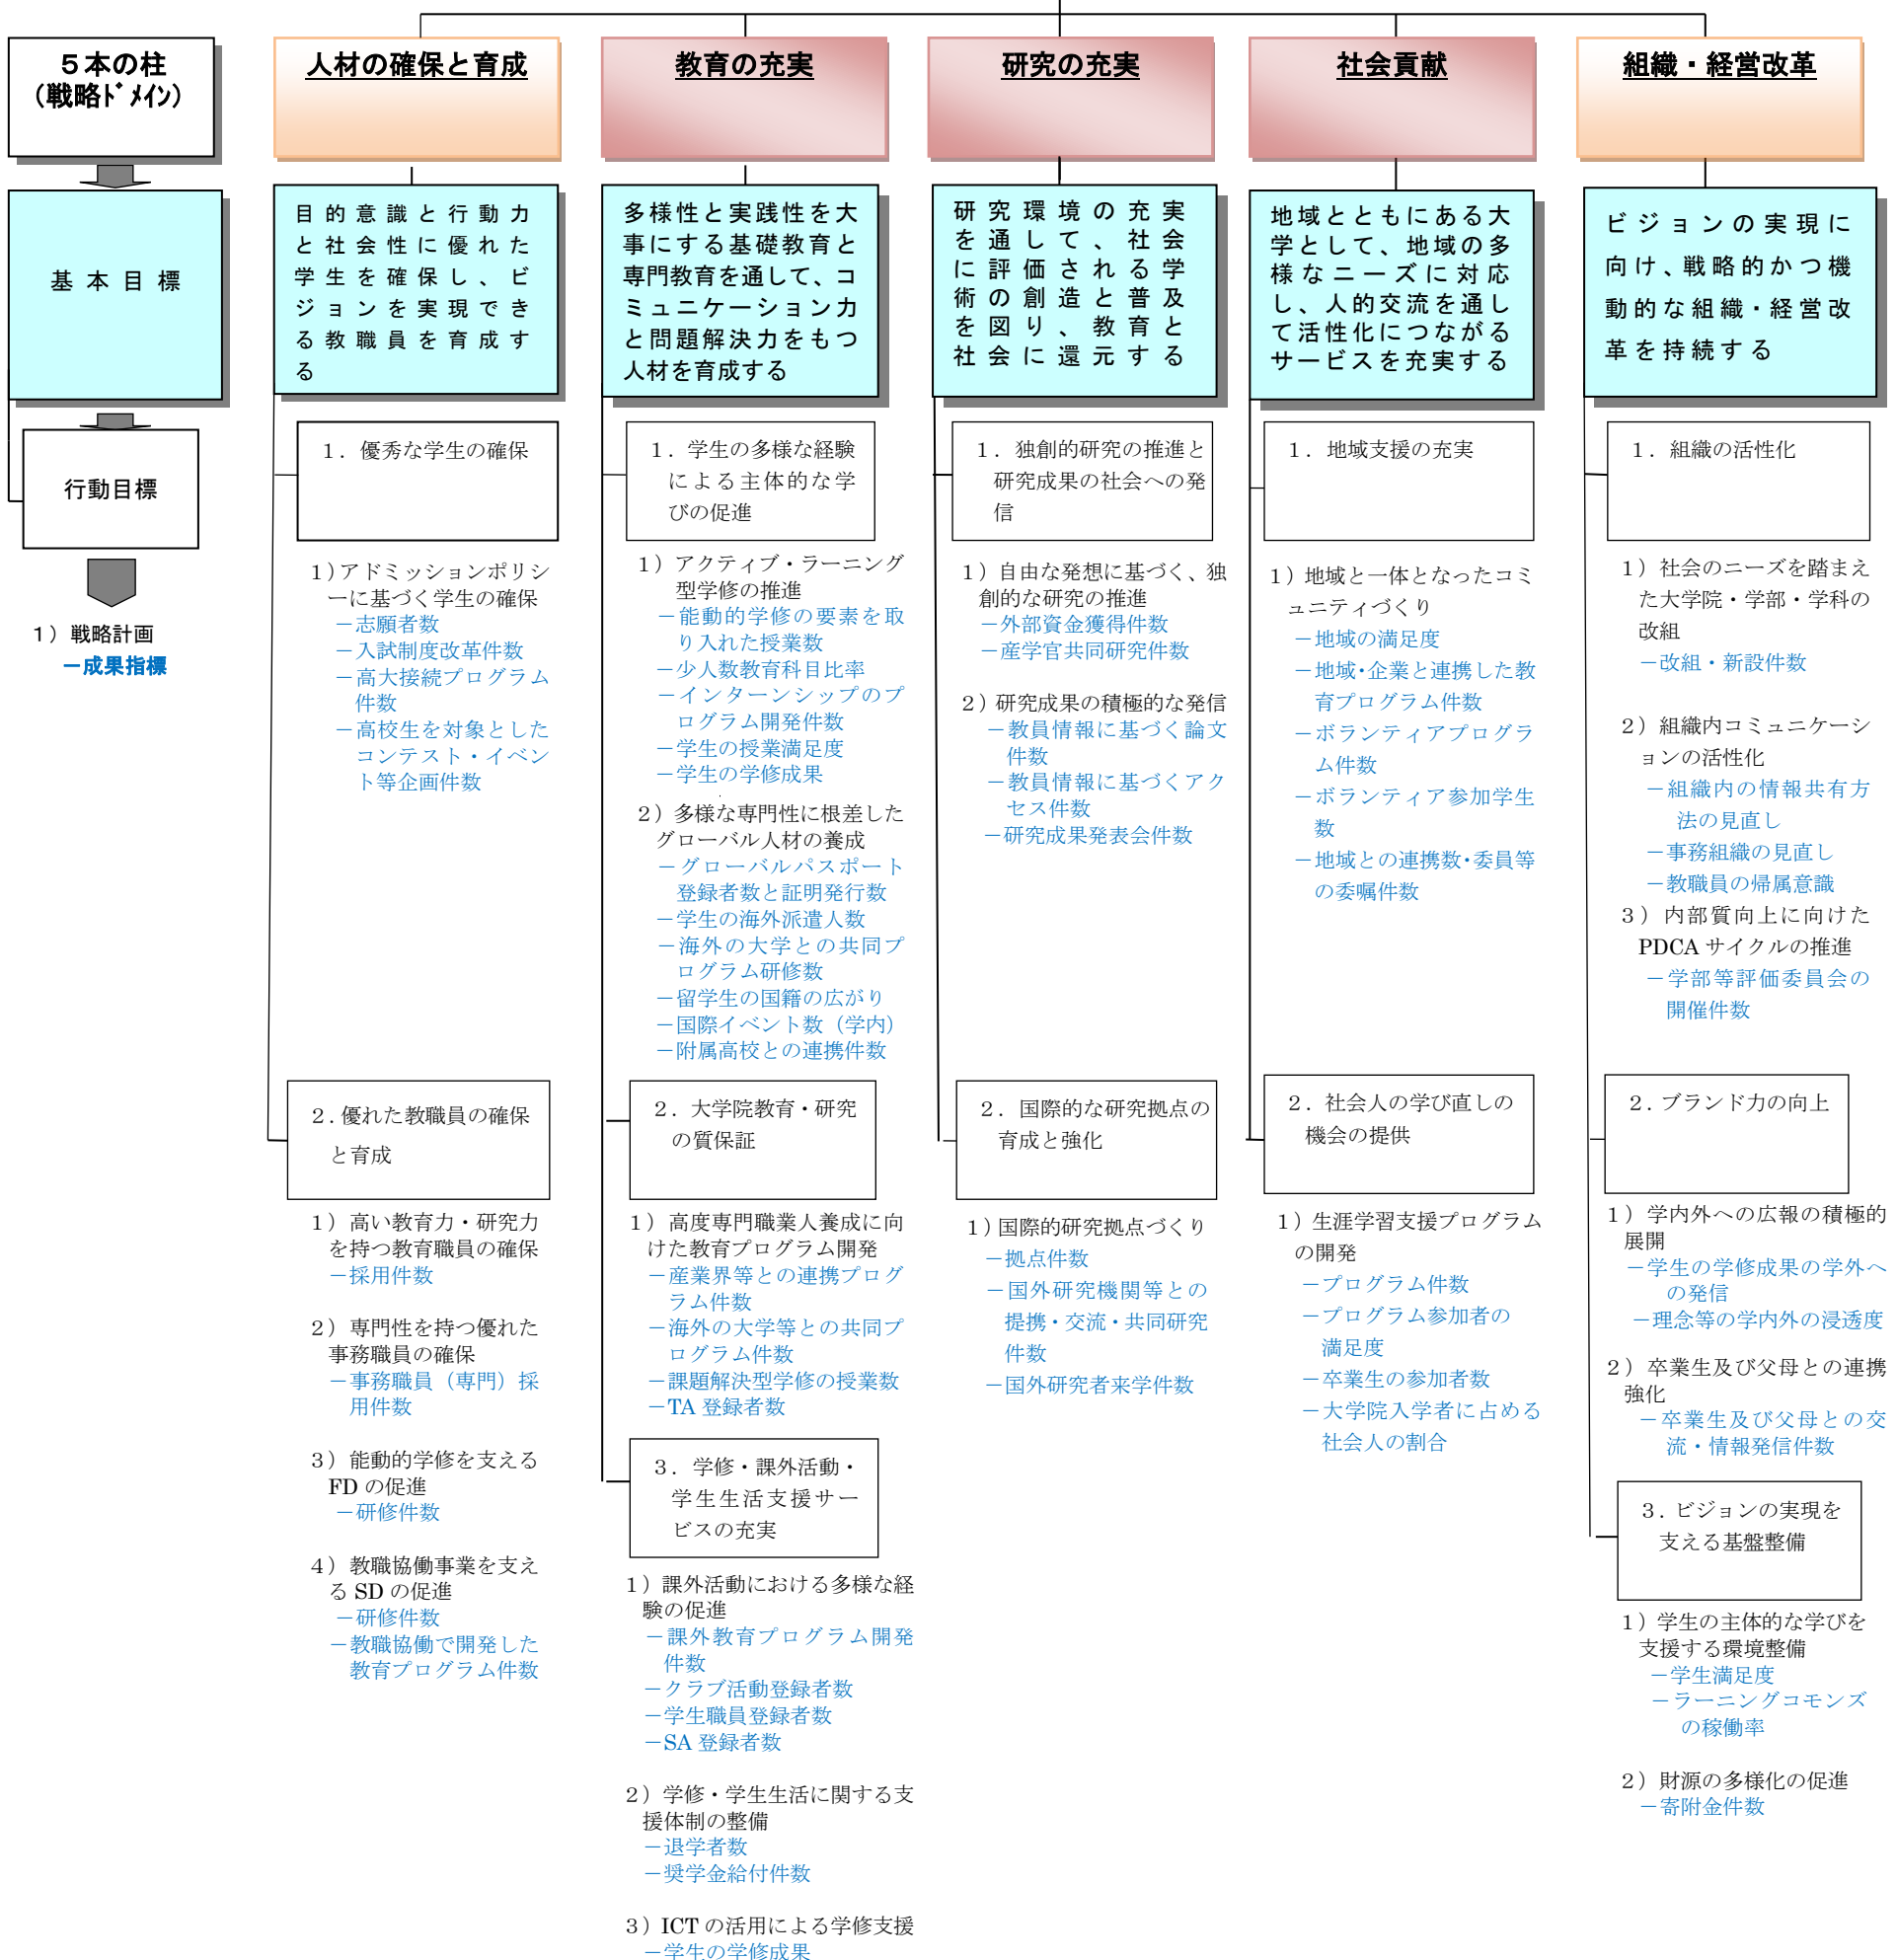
５本の柱
（戦略ﾄﾞﾒｲﾝ）

基本目標

行動目標

1） 戦略計画
ー成果指標

人材の確保と育成

目的意識と行動力と社会性に優れた学生を確保し、ビジョンを実現できる教職員を育成する

1．優秀な学生の確保

1）アドミッションポリシーに基づく学生の確保
ー志願者数
ー入試制度改革件数
ー高大接続プログラム件数
ー高校生を対象としたコンテスト・イベント等企画件数

2．優れた教職員の確保と育成

1） 高い教育力・研究力を持つ教育職員の確保
ー採用件数

2） 専門性を持つ優れた事務職員の確保
ー事務職員（専門）採用件数

3） 能動的学修を支えるFDの促進
ー研修件数

4） 教職協働事業を支えるSDの促進
ー研修件数
ー教職協働で開発した教育プログラム件数

教育の充実

多様性と実践性を大事にする基礎教育と専門教育を通して、コミュニケーション力と問題解決力をもつ人材を育成する

1．学生の多様な経験による主体的な学びの促進

1） アクティブ・ラーニング型学修の推進
ー能動的学修の要素を取り入れた授業数
ー少人数教育科目比率
ーインターンシップのプログラム開発件数
ー学生の授業満足度
ー学生の学修成果

2）多様な専門性に根差したグローバル人材の養成
ーグローバルパスポート登録者数と証明発行数
ー学生の海外派遣人数
ー海外の大学との共同プログラム研修数
ー留学生の国籍の広がり
ー国際イベント数（学内）
ー附属高校との連携件数

2．大学院教育・研究の質保証

1） 高度専門職業人養成に向けた教育プログラム開発
ー産業界等との連携プログラム件数
ー海外の大学等との共同プログラム件数
ー課題解決型学修の授業数
ーTA 登録者数

3．学修・課外活動・学生生活支援サービスの充実

1）課外活動における多様な経験の促進
ー課外教育プログラム開発件数
ークラブ活動登録者数
ー学生職員登録者数
ーSA 登録者数

2）学修・学生生活に関する支援体制の整備
ー退学者数
ー奨学金給付件数

3）ICT の活用による学修支援
ー学生の学修成果

研究の充実

研究環境の充実を通して、社会に評価される学術の創造と普及を図り、教育と社会に還元する

1．独創的研究の推進と研究成果の社会への発信

1）自由な発想に基づく、独創的な研究の推進
ー外部資金獲得件数
ー産学官共同研究件数

2）研究成果の積極的な発信
ー教員情報に基づく論文件数
ー教員情報に基づくアクセス件数
ー研究成果発表会件数

2．国際的な研究拠点の育成と強化

1）国際的研究拠点づくり
ー拠点件数
ー国外研究機関等との提携・交流・共同研究件数
ー国外研究者来学件数

社会貢献

地域とともにある大学として、地域の多様なニーズに対応し、人的交流を通して活性化につながるサービスを充実する

1．地域支援の充実

1）地域と一体となったコミュニティづくり
ー地域の満足度
ー地域･企業と連携した教育プログラム件数
ーボランティアプログラム件数
ーボランティア参加学生数
ー地域との連携数･委員等の委嘱件数

2．社会人の学び直しの機会の提供

1）生涯学習支援プログラムの開発
ープログラム件数
ープログラム参加者の満足度
ー卒業生の参加者数
ー大学院入学者に占める社会人の割合

組織・経営改革

ビジョンの実現に向け、戦略的かつ機動的な組織・経営改革を持続する

1．組織の活性化

1）社会のニーズを踏まえた大学院・学部・学科の改組
ー改組・新設件数

2）組織内コミュニケーションの活性化
ー組織内の情報共有方法の見直し
ー事務組織の見直し
ー教職員の帰属意識
3） 内部質向上に向けたPDCA サイクルの推進
ー学部等評価委員会の開催件数

2．ブランド力の向上

1） 学内外への広報の積極的展開
ー学生の学修成果の学外への発信
ー理念等の学内外の浸透度

2） 卒業生及び父母との連携強化
ー卒業生及び父母との交流・情報発信件数

3．ビジョンの実現を支える基盤整備

1）学生の主体的な学びを支援する環境整備
ー学生満足度
ーラーニングコモンズの稼働率

2）財源の多様化の促進
ー寄附金件数